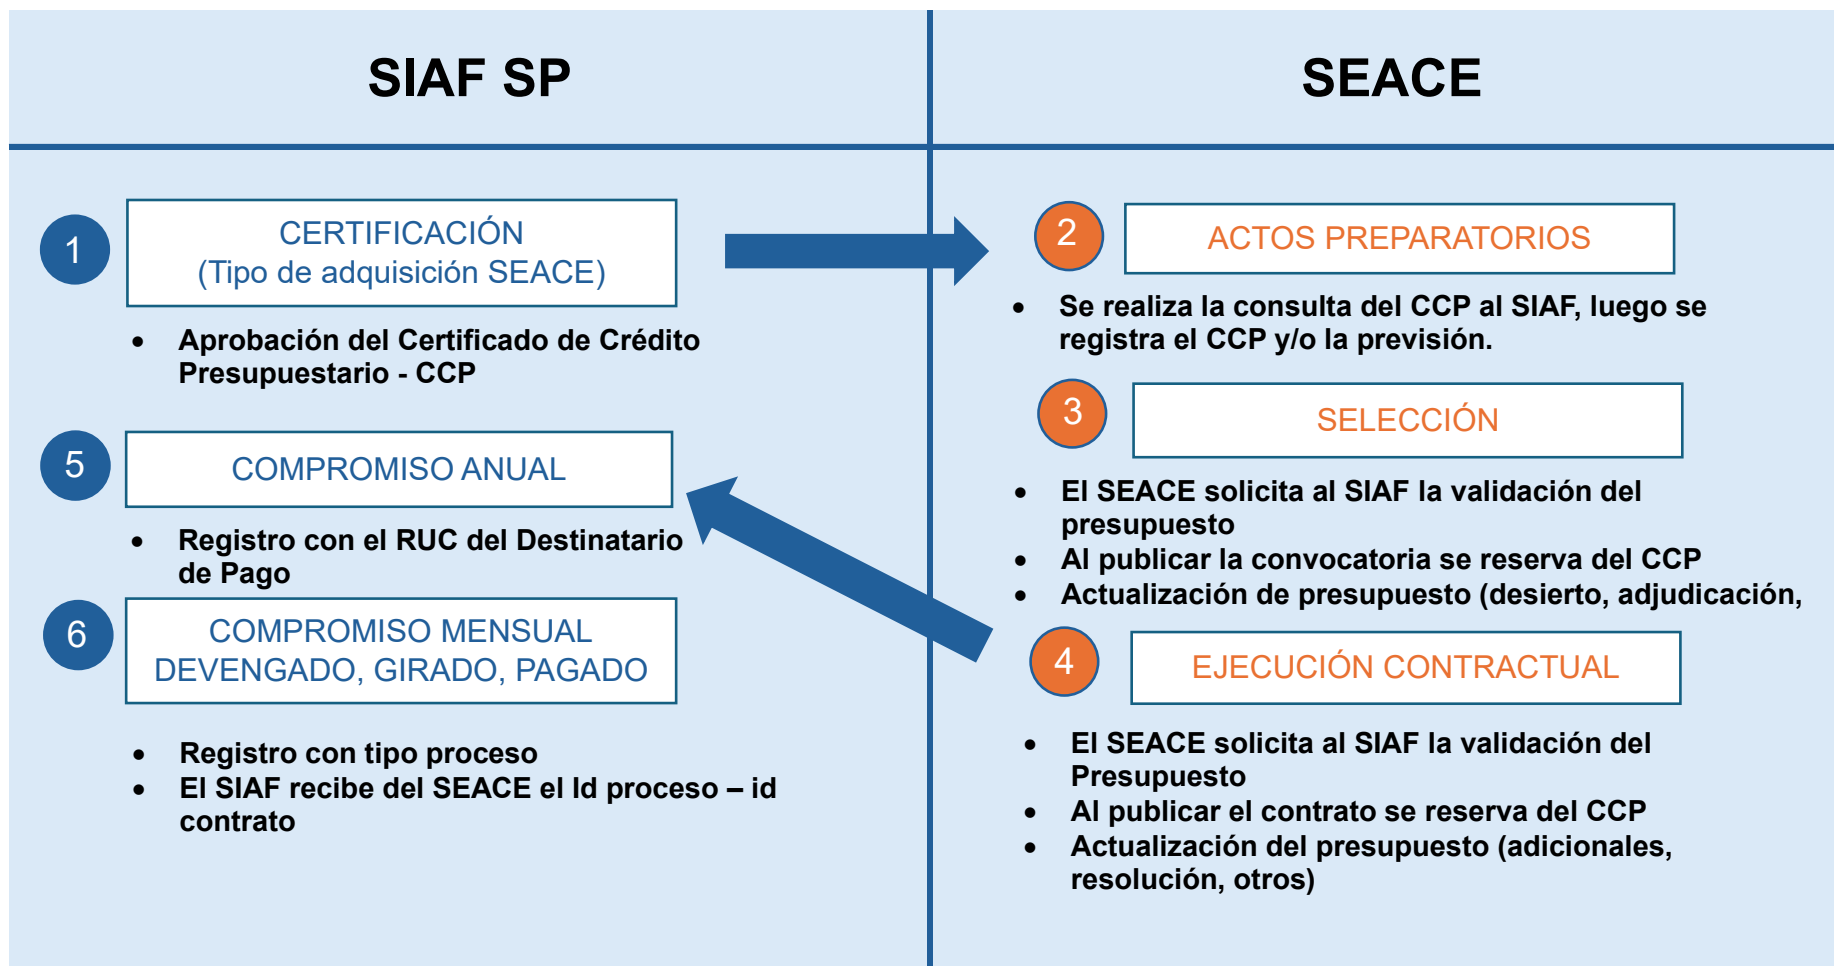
SIAF SP

SEACE

1

CERTIFICACIÓN
(Tipo de adquisición SEACE)

- Aprobación del Certificado de Crédito Presupuestario - CCP

5

COMPROMISO ANUAL

- Registro con el RUC del Destinatario de Pago

6

COMPROMISO MENSUAL
DEVENGADO, GIRADO, PAGADO

- Registro con tipo proceso
- El SIAF recibe del SEACE el Id proceso – id contrato

2

ACTOS PREPARATORIOS

- Se realiza la consulta del CCP al SIAF, luego se registra el CCP y/o la previsión.

3

SELECCIÓN

- El SEACE solicita al SIAF la validación del presupuesto
- Al publicar la convocatoria se reserva del CCP
- Actualización de presupuesto (desierto, adjudicación,

4

EJECUCIÓN CONTRACTUAL

- El SEACE solicita al SIAF la validación del Presupuesto
- Al publicar el contrato se reserva del CCP
- Actualización del presupuesto (adicionales, resolución, otros)